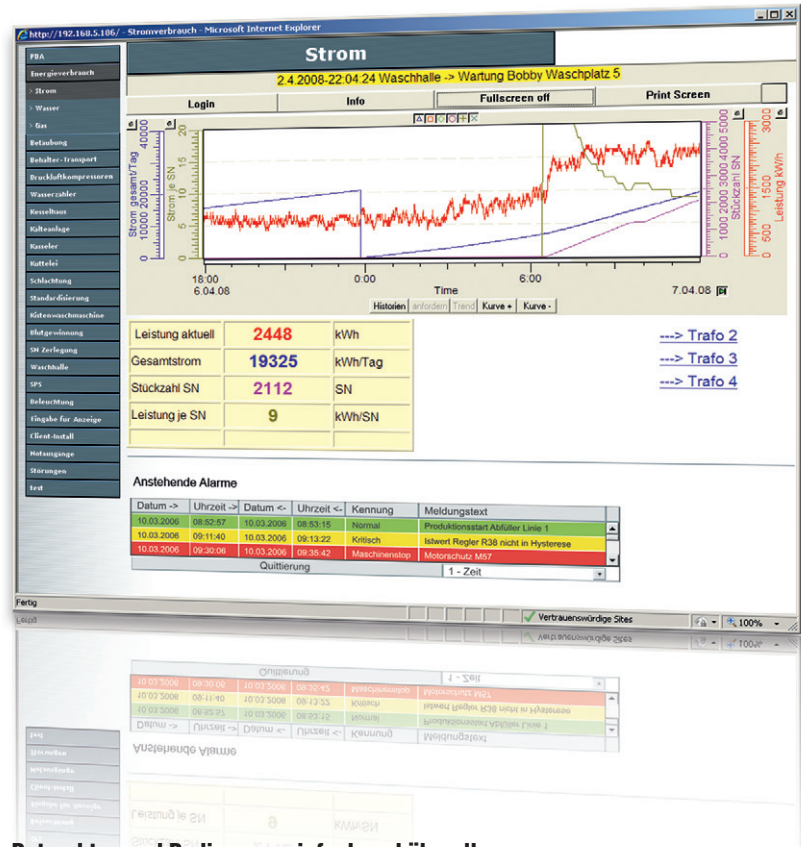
http://192.168.5.186/ - Stromverbrauch - Microsoft Internet Explorer

PDA
Energieverbrauch
> Strom
> Wasser
> Gas
Betaubung
Behalter-Transport
Druckluftkompressoren
Wasserzahler
Kesselhaus
Kalteanlage
Kasseler
Kuttelei
Schlachtung
Standardisierung
Kistenwaschmaschine
Blutgewinnung
SN Zerlegung
Waschhalle
SPS
Beleuchtung
Eingabe für Anzeige
Client-Install
Notausgange
Storungen
test

Strom

2.4.2008-22:04:24 Waschhalle -> Wartung Bobby Waschplatz 5

Login | Info | Fullscreen off | Print Screen

Strom gesamt/Tag
40000
30000
20000
10000
0

Strom je SN
50
40
30
20
10
0

Stückzahl SN
5000
4000
3000
2000
1000
0

Leistung kWh
3000
1500
500
0

18:00
6.04.08
0:00
Time
6:00
7.04.08

Historien | anfordern | Trend | Kurve + | Kurve -

| Leistung aktuell | 2448 | kWh |
|---|---|---|
| Gesamtstrom | 19325 | kWh/Tag |
| Stückzahl SN | 2112 | SN |
| Leistung je SN | 9 | kWh/SN |
| | | |

---> Trafo 2
---> Trafo 3
---> Trafo 4

Anstehende Alarme

| Datum -> | Uhrzeit -> | Datum <- | Uhrzeit <- | Kennung | Meldungstext |
|---|---|---|---|---|---|
| 10.03.2006 | 08:52:57 | 10.03.2006 | 08:53:15 | Normal | Produktionsstart Abfüller Linie 1 |
| 10.03.2006 | 09:11:40 | 10.03.2006 | 09:13:22 | Kritisch | Istwert Regler R38 nicht in Hysterese |
| 10.03.2006 | 09:30:06 | 10.03.2006 | 09:35:42 | Maschinenstop | Motorschutz M57 |

Quittierung | 1 - Zeit

Fertig
Vertrauenswürdige Sites
100%